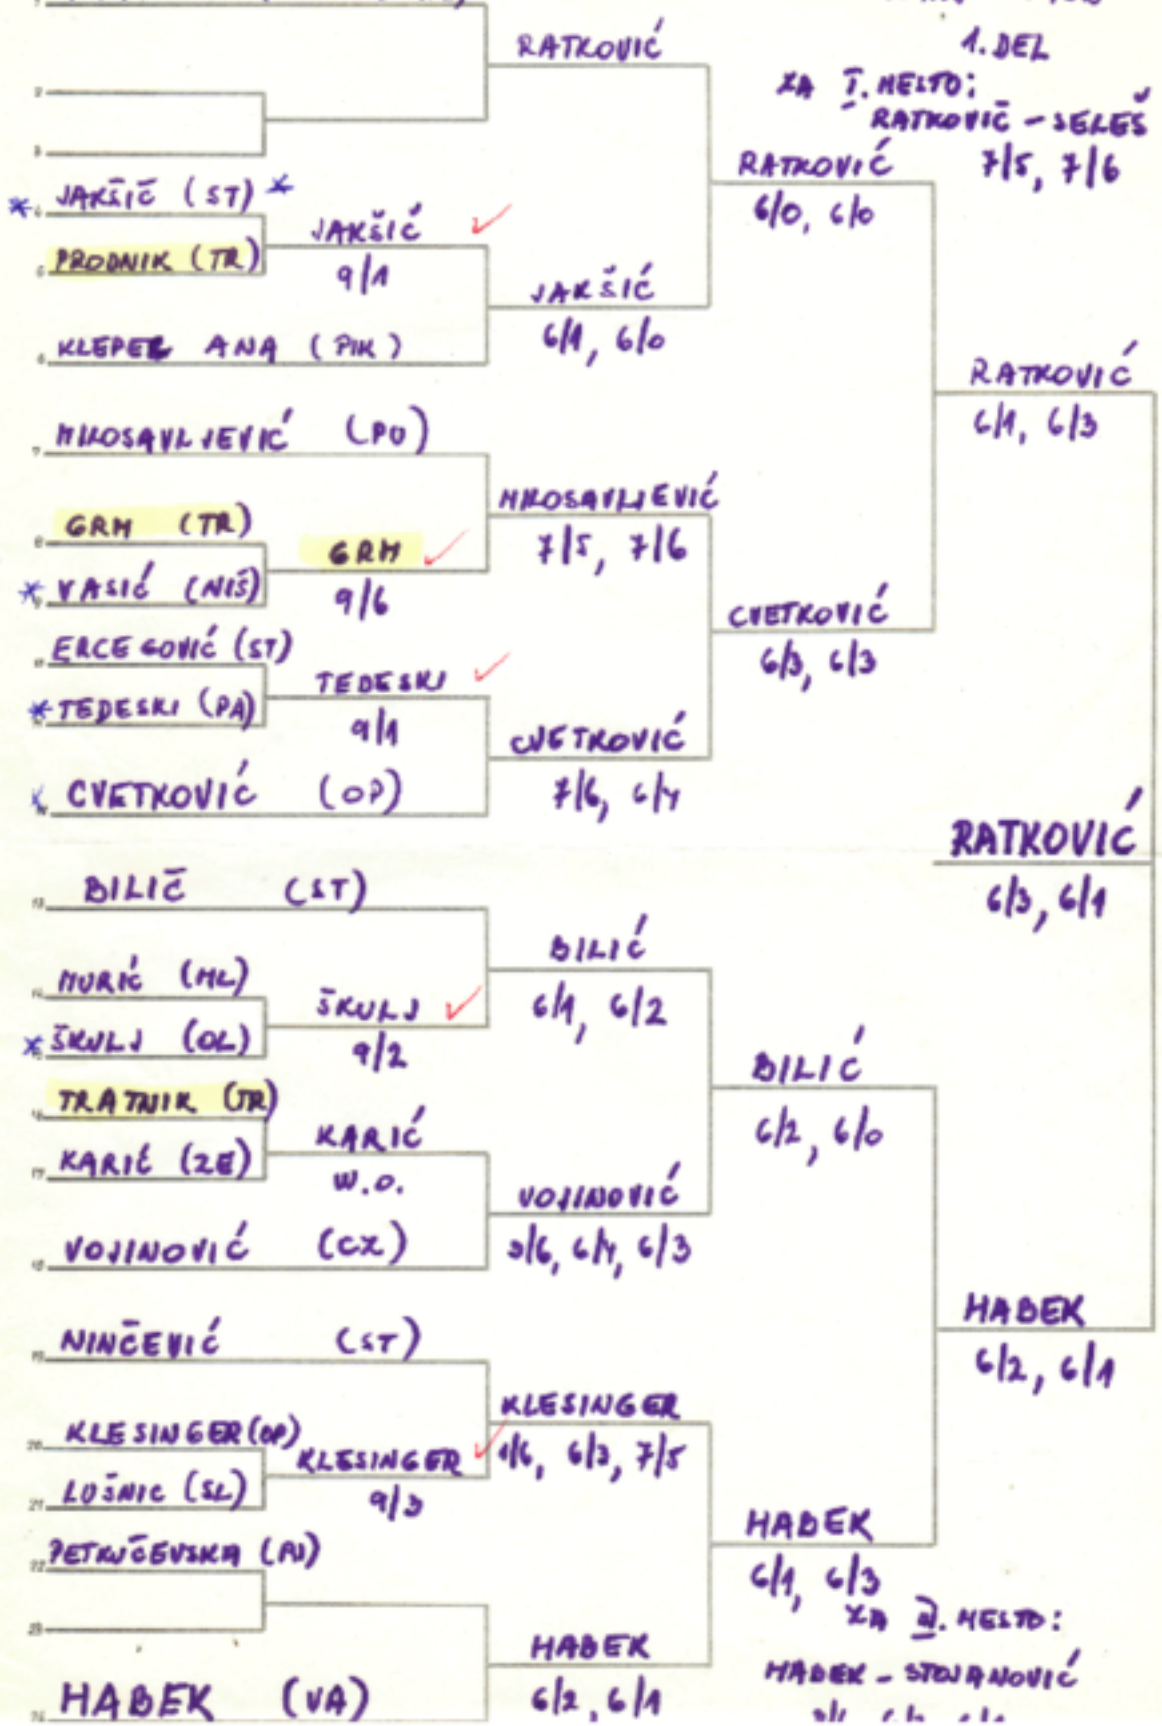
1. DEL
ZA I. MESTO:
RATKOVIĆ – SELEŠ
7/5, 7/6

RATKOVIĆ

*JAKŠIĆ (ST)*
PRODNIK (TR)
KLEPEĆ ANA (PIK)
MILOSAVLJEVIĆ (PO)
GRM (TR)
*VASIĆ (NIŠ)
ERCEGOVIĆ (ST)
*TEDESKI (PA)
CVETKOVIĆ (OP)
BILIĆ (ST)
MURIĆ (ML)
*ŠKULJ (OL)
TRATNIK (TR)
KARIĆ (ZE)
VOJINOVIĆ (CX)
NINČEVIĆ (ST)
KLESINGER (OP)
LUŠNIC (SL)
PETKOVČEVSKA (AJ)
HABEK (VA)

JAKŠIĆ 9/1
GRM 9/6
TEDESKI 9/1
ŠKULJ 9/2
KARIĆ W.O.
KLESINGER 9/3

JAKŠIĆ 6/1, 6/0
MILOSAVLJEVIĆ 7/5, 7/6
CVETKOVIĆ 7/6, 6/4
BILIĆ 6/4, 6/2
VOJINOVIĆ 3/6, 6/4, 6/3
KLESINGER 4/6, 6/3, 7/5
HABEK 6/2, 6/1

RATKOVIĆ 6/0, 6/0
CVETKOVIĆ 6/3, 6/3
BILIĆ 6/2, 6/0
HABEK 6/1, 6/3

RATKOVIĆ 6/1, 6/3
HABEK 6/2, 6/1

RATKOVIĆ 6/3, 6/1

ZA III. MESTO:
HABEK – STOJANOVIĆ
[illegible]